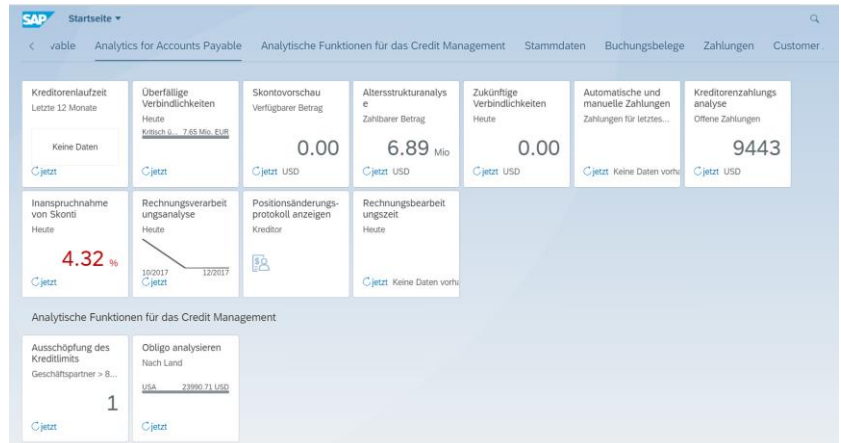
SAP Startseite ▾

< vable Analytics for Accounts Payable Analytische Funktionen für das Credit Management Stammdaten Buchungsbelege Zahlungen Customer

Kreditorenlaufzeit
Letzte 12 Monate
Keine Daten
jetzt

Überfällige Verbindlichkeiten
Heute
Kritisch ü... 7.65 Mio. EUR
jetzt

Skontovorschau
Verfügbarer Betrag
0.00
jetzt USD

Altersstrukturanalyse
Zahlbarer Betrag
6.89 Mio
jetzt USD

Zukünftige Verbindlichkeiten
Heute
0.00
jetzt USD

Automatische und manuelle Zahlungen
Zahlungen für letztes...
jetzt Keine Daten vorha

Kreditorenzahlungsanalyse
Offene Zahlungen
9443
jetzt USD

Inanspruchnahme von Skonti
Heute
4.32 %
jetzt

Rechnungsverarbeitungsanalyse
Heute
10/2017 12/2017
jetzt

Positionsänderungsprotokoll anzeigen
Kreditor

Rechnungsbearbeitungszeit
Heute
jetzt Keine Daten vorha

Analytische Funktionen für das Credit Management

Ausschöpfung des Kreditlimits
Geschäftspartner > 8...
1
jetzt

Obligo analysieren
Nach Land
USA 23990.71 USD
jetzt